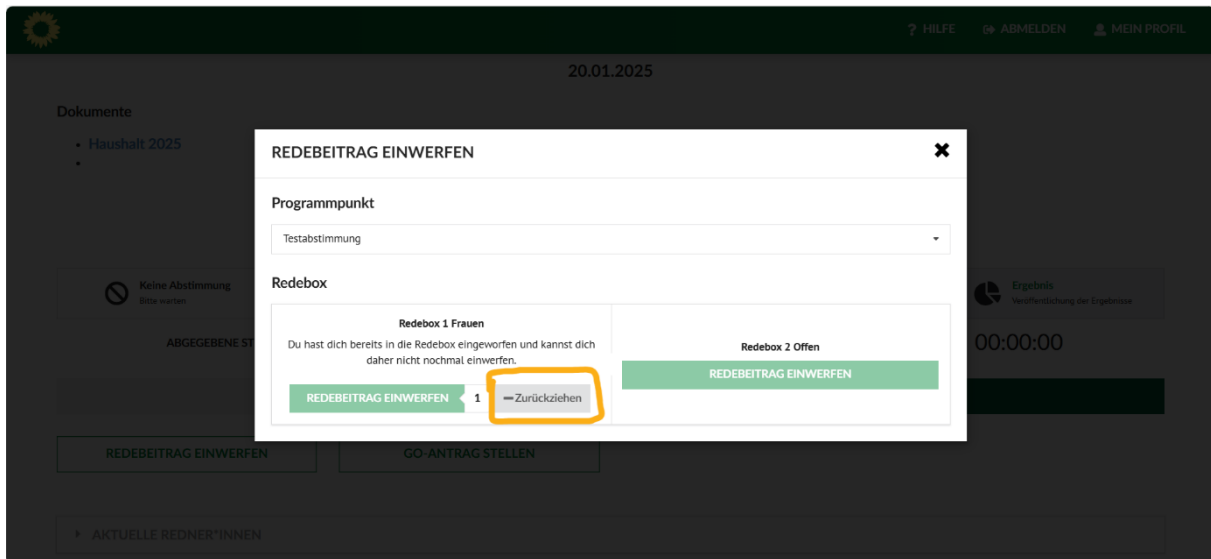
? HILFE ABMELDEN MEIN PROFIL

20.01.2025

Dokumente

- Haushalt 2025
-

Keine Abstimmung
Bitte warten

ABGEGEBENE ST

Ergebnis
Veröffentlichung der Ergebnisse

00:00:00

REDEBEITRAG EINWERFEN

GO-ANTRAG STELLEN

AKTUELLE REDNER*INNEN

REDEBEITRAG EINWERFEN

Programmpunkt

Testabstimmung

Redebox

Redebox 1 Frauen

Du hast dich bereits in die Redebox eingeworfen und kannst dich daher nicht nochmal einwerfen.

REDEBEITRAG EINWERFEN 1 −Zurückziehen

Redebox 2 Offen

REDEBEITRAG EINWERFEN